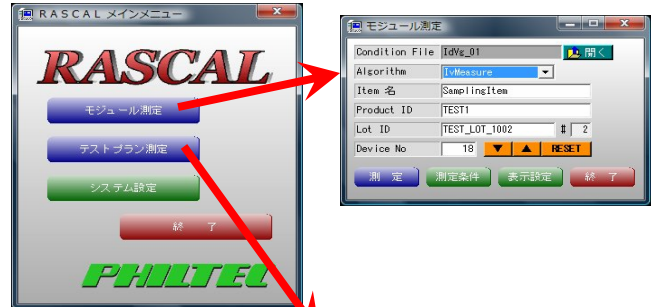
RASCAL メインメニュー

RASCAL

モジュール測定

テストプラン測定

システム設定

終　了

PHILTEC

モジュール測定

Condition File IdVg_01 開く

Algorithm IvMeasure

Item 名 SamplingItem

Product ID TEST1

Lot ID TEST_LOT_1002 # 2

Device No 18 ▼ ▲ RESET

測　定　測定条件　表示設定　終　了